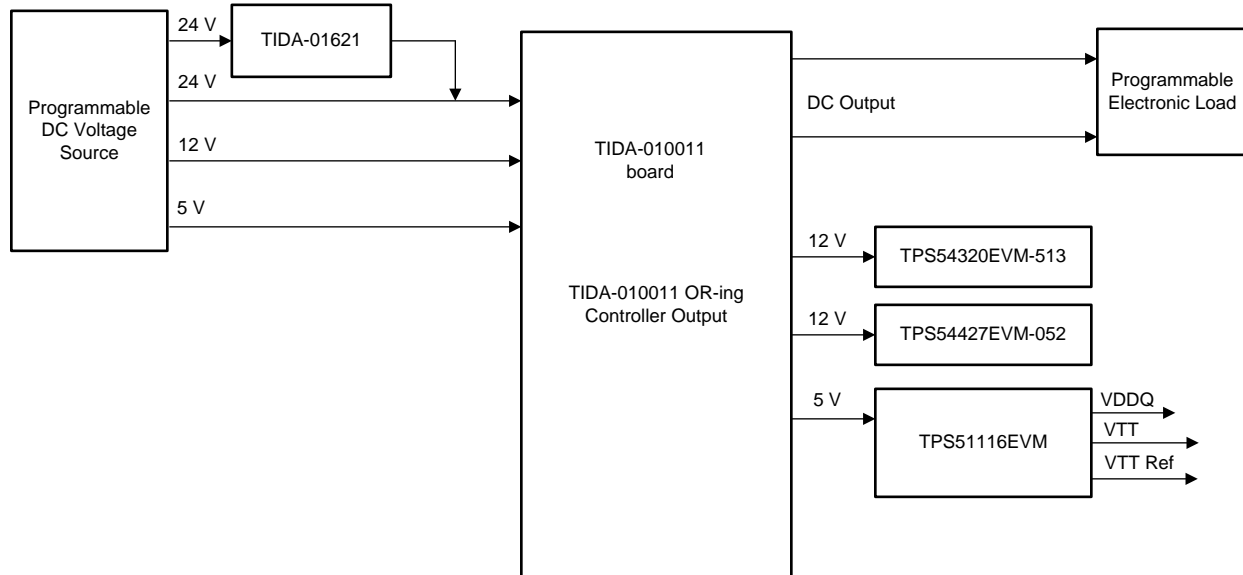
Programmable DC Voltage Source

24 V

TIDA-01621

24 V

12 V

5 V

TIDA-010011 board

TIDA-010011 OR-ing Controller Output

DC Output

Programmable Electronic Load

12 V

TPS54320EVM-513

12 V

TPS54427EVM-052

5 V

TPS51116EVM

VDDQ

VTT

VTT Ref